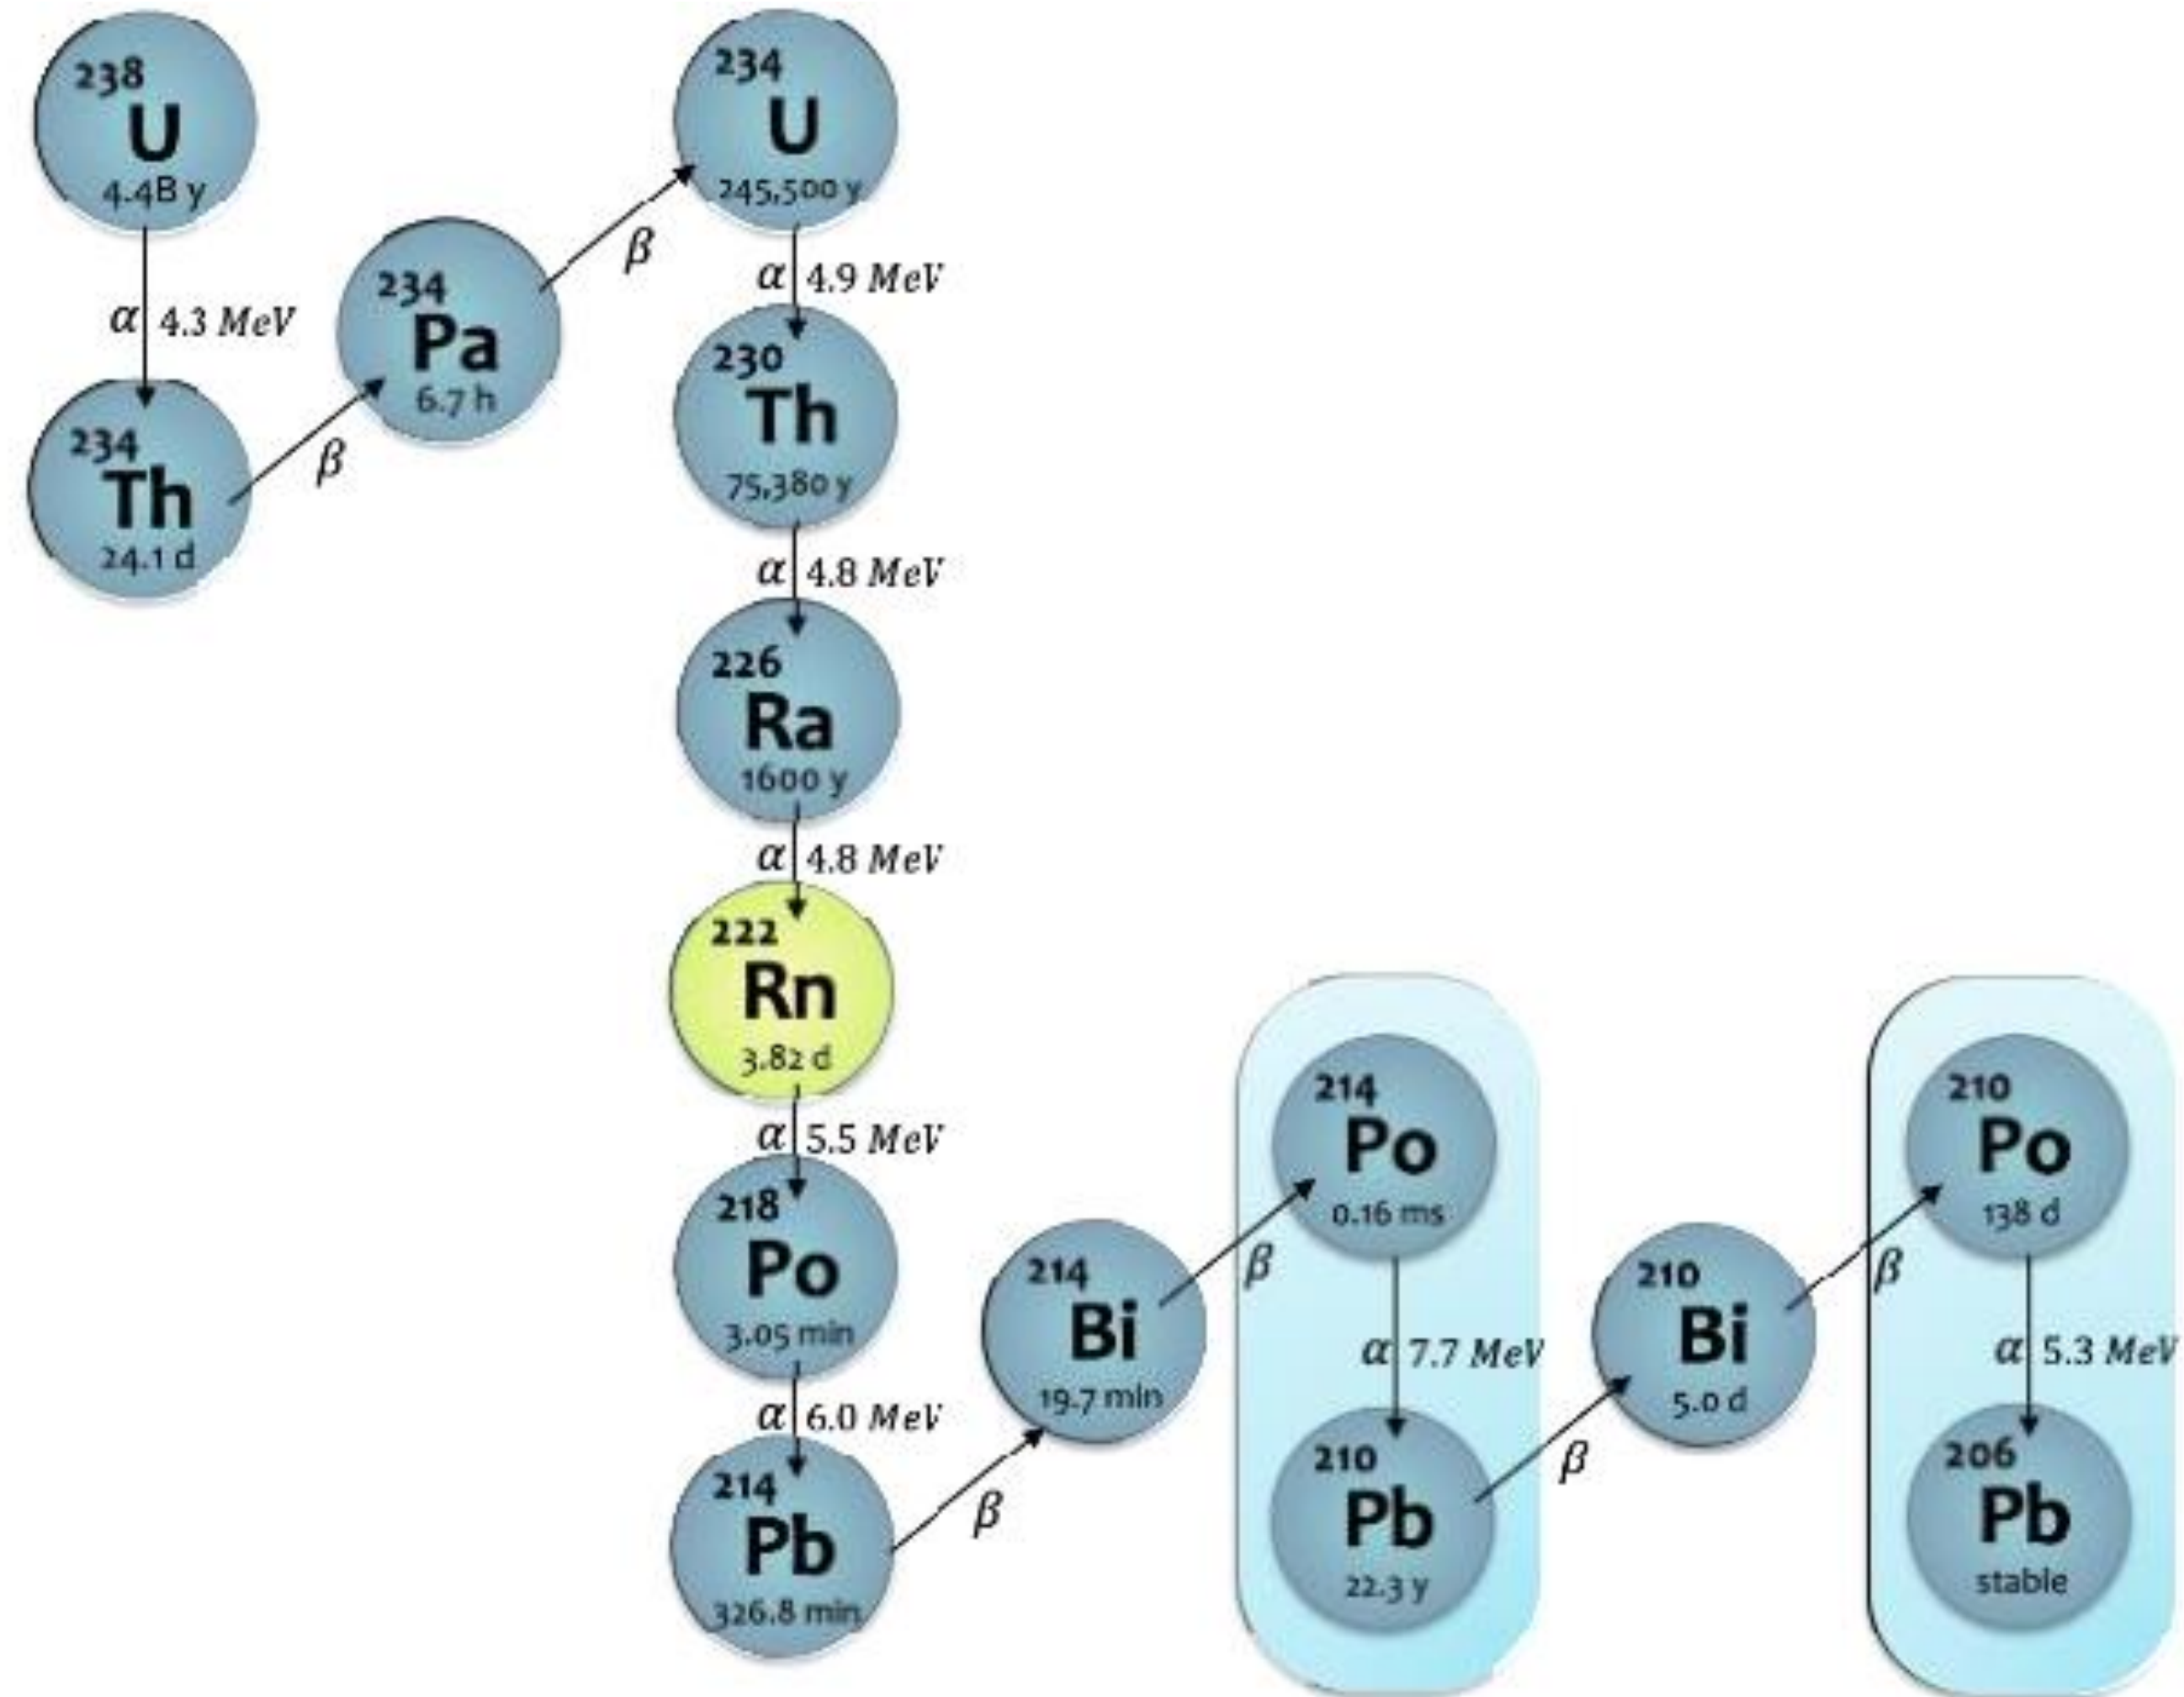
238
U
4.4B y

$\alpha$ 4.3 $MeV$

234
Th
24.1 d

$\beta$

234
Pa
6.7 h

$\beta$

234
U
245,500 y

$\alpha$ 4.9 $MeV$

230
Th
75,380 y

$\alpha$ 4.8 $MeV$

226
Ra
1600 y

$\alpha$ 4.8 $MeV$

222
Rn
3.82 d

$\alpha$ 5.5 $MeV$

218
Po
3.05 min

$\alpha$ 6.0 $MeV$

214
Pb
326.8 min

$\beta$

214
Bi
19.7 min

$\beta$

214
Po
0.16 ms

$\alpha$ 7.7 $MeV$

210
Pb
22.3 y

$\beta$

210
Bi
5.0 d

$\beta$

210
Po
138 d

$\alpha$ 5.3 $MeV$

206
Pb
stable